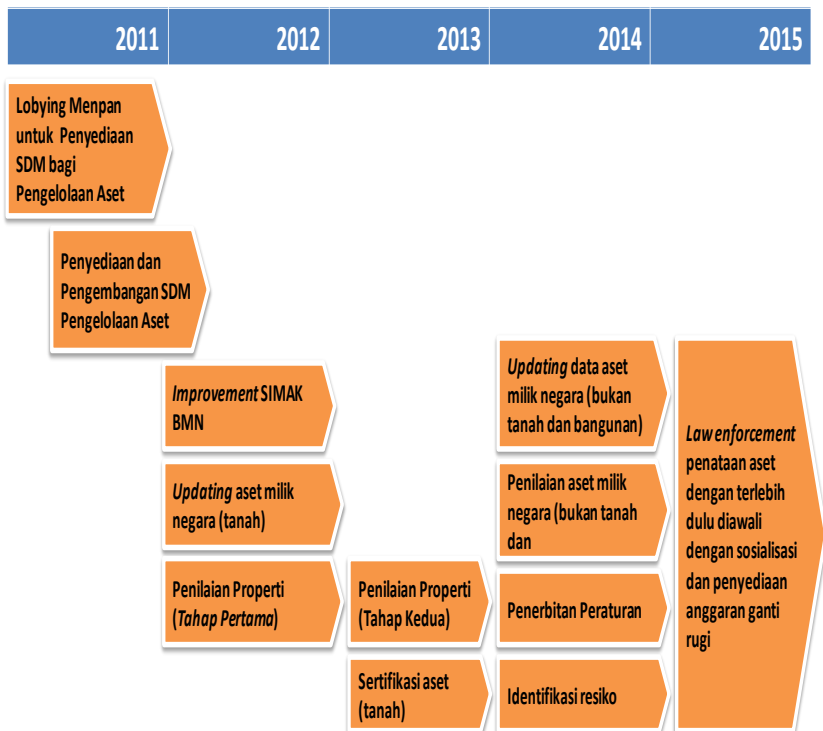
| 2011 | 2012 | 2013 | 2014 | 2015 |
|---|---|---|---|---|

Lobying Menpan untuk Penyediaan SDM bagi Pengelolaan Aset

Penyediaan dan Pengembangan SDM Pengelolaan Aset

Improvement SIMAK BMN

Updating aset milik negara (tanah)

Penilaian Properti (Tahap Pertama)

Penilaian Properti (Tahap Kedua)

Sertifikasi aset (tanah)

Updating data aset milik negara (bukan tanah dan bangunan)

Penilaian aset milik negara (bukan tanah dan

Penerbitan Peraturan

Identifikasi resiko

Law enforcement penataan aset dengan terlebih dulu diawali dengan sosialisasi dan penyediaan anggaran ganti rugi